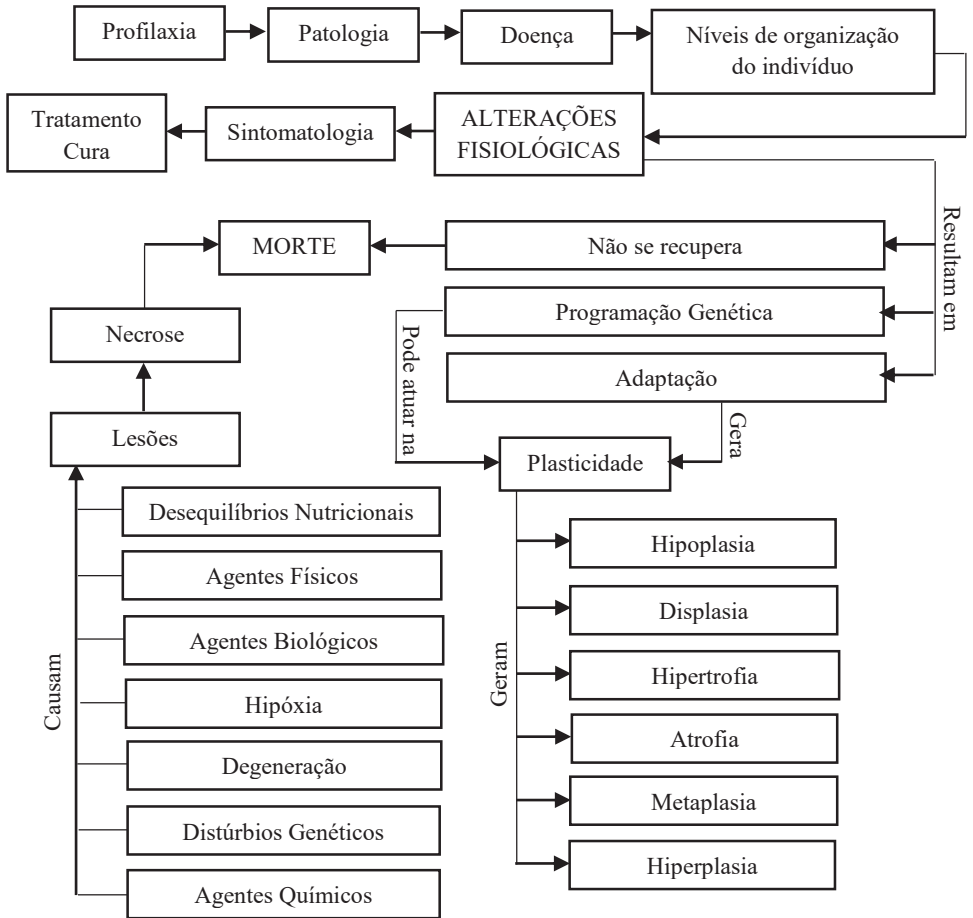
Profilaxia

Patologia

Doença

Níveis de organização do indivíduo

Tratamento Cura

Sintomatologia

ALTERAÇÕES FISIOLÓGICAS

Resultam em

MORTE

Não se recupera

Necrose

Programação Genética

Pode atuar na

Adaptação

Gera

Lesões

Plasticidade

Desequilíbrios Nutricionais

Agentes Físicos

Agentes Biológicos

Hipóxia

Degeneração

Distúrbios Genéticos

Agentes Químicos

Causam

Geram

Hipoplasia

Displasia

Hipertrofia

Atrofia

Metaplasia

Hiperplasia